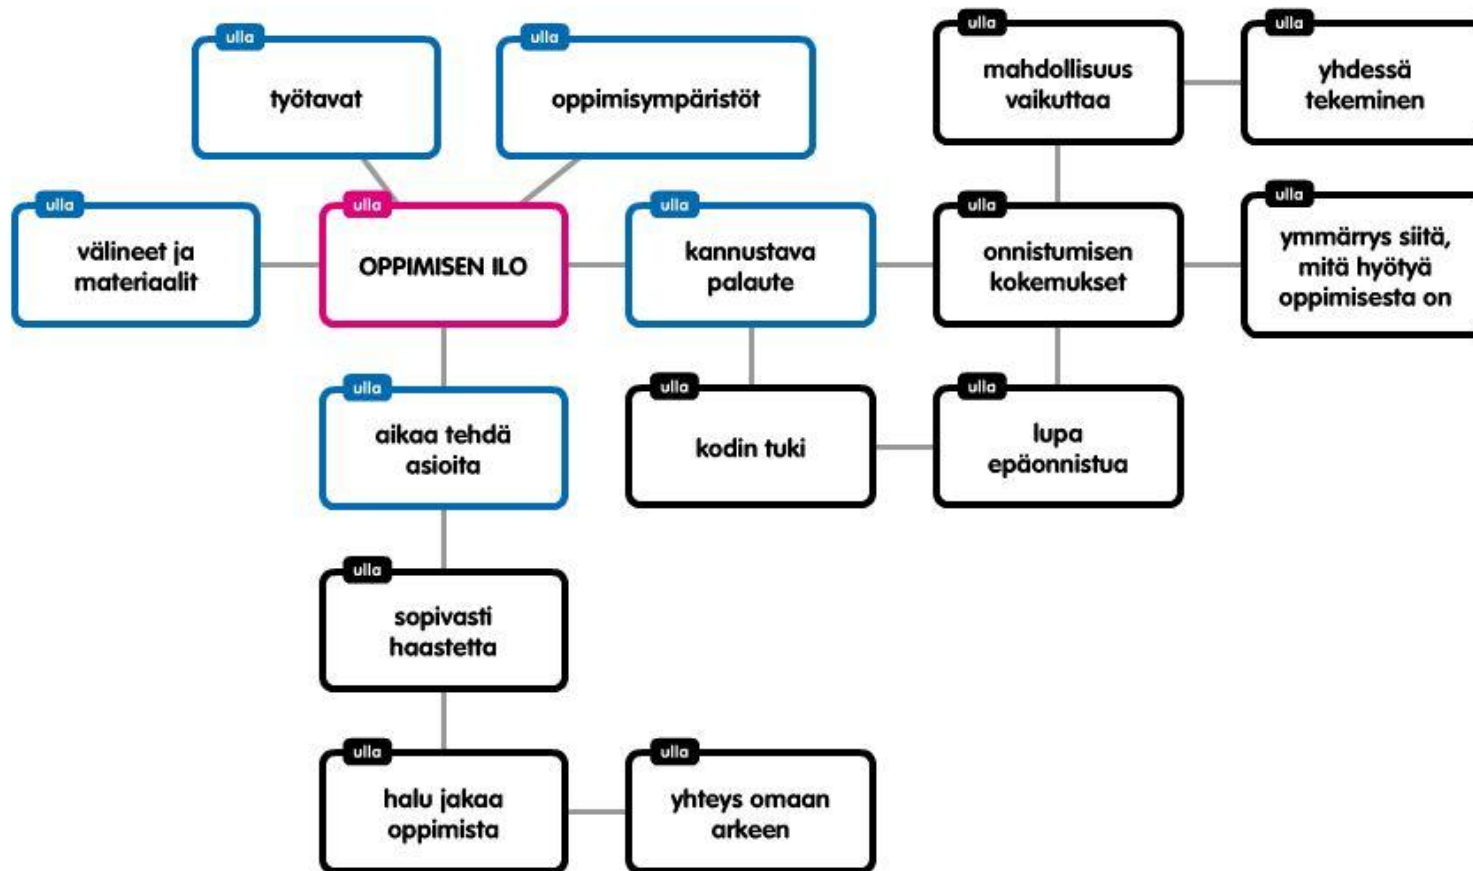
ulla
työtavat

ulla
oppimisympäristöt

ulla
mahdollisuus vaikuttaa

ulla
yhdessä tekeminen

ulla
välineet ja materiaalit

ulla
OPPIMISEN ILO

ulla
kannustava palaute

ulla
onnistumisen kokemukset

ulla
ymmärrys siitä, mitä hyötyä oppimisesta on

ulla
aikaa tehdä asioita

ulla
kodin tuki

ulla
lupa epäonnistua

ulla
sopivasti haastetta

ulla
halu jakaa oppimista

ulla
yhteys omaan arkeen